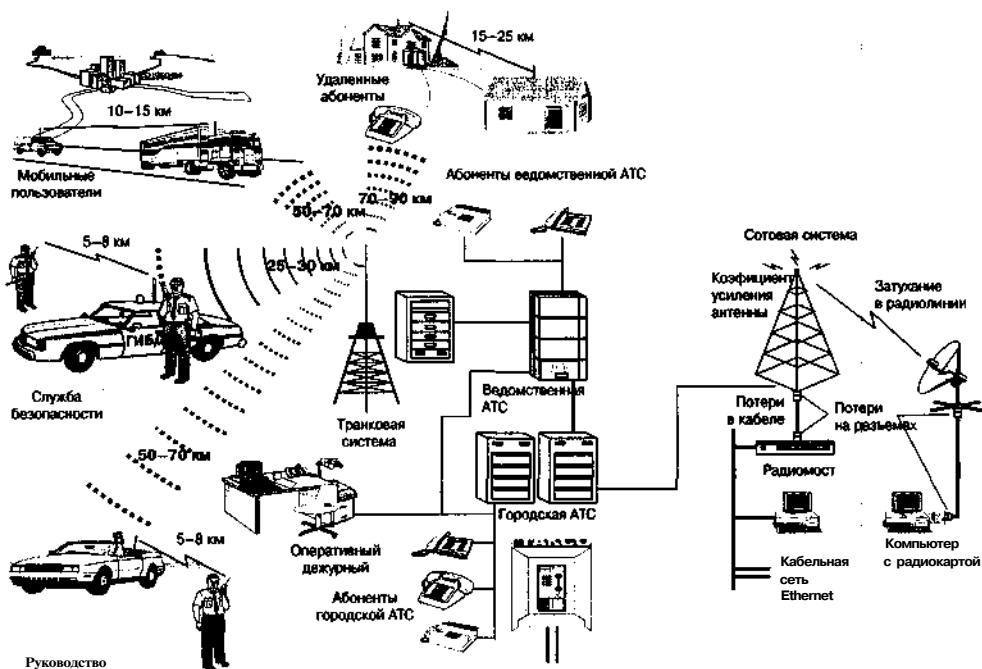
15–25 км

Удаленные абоненты

10–15 км

Мобильные пользователи

Абоненты ведомственной АТС

70–90 км

50–70 км

5–8 км

25–30 км

Сотовая система

Коэффициент усиления антенны

Затухание в радиолинии

ГИБДД

Служба безопасности

Ведомственная АТС

Транковая система

Потери в кабеле

Потери на разъемах

Радиомост

50–70 км

5–8 км

Городская АТС

Оперативный дежурный

Абоненты городской АТС

Кабельная сеть Ethernet

Компьютер с радиокартой

Руководство